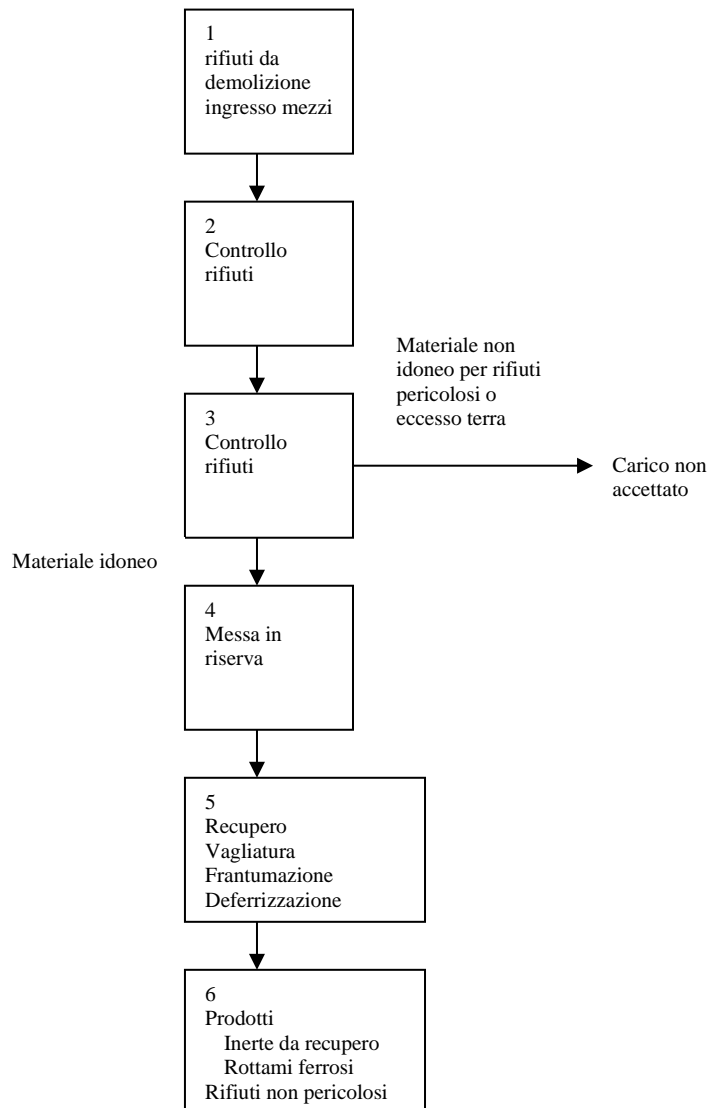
1
rifiuti da demolizione ingresso mezzi

2
Controllo rifiuti

Materiale non idoneo per rifiuti pericolosi o eccesso terra

3
Controllo rifiuti

Carico non accettato

Materiale idoneo

4
Messa in riserva

5
Recupero
Vagliatura
Frantumazione
Deferrizzazione

6
Prodotti
Inerte da recupero
Rottami ferrosi
Rifiuti non pericolosi